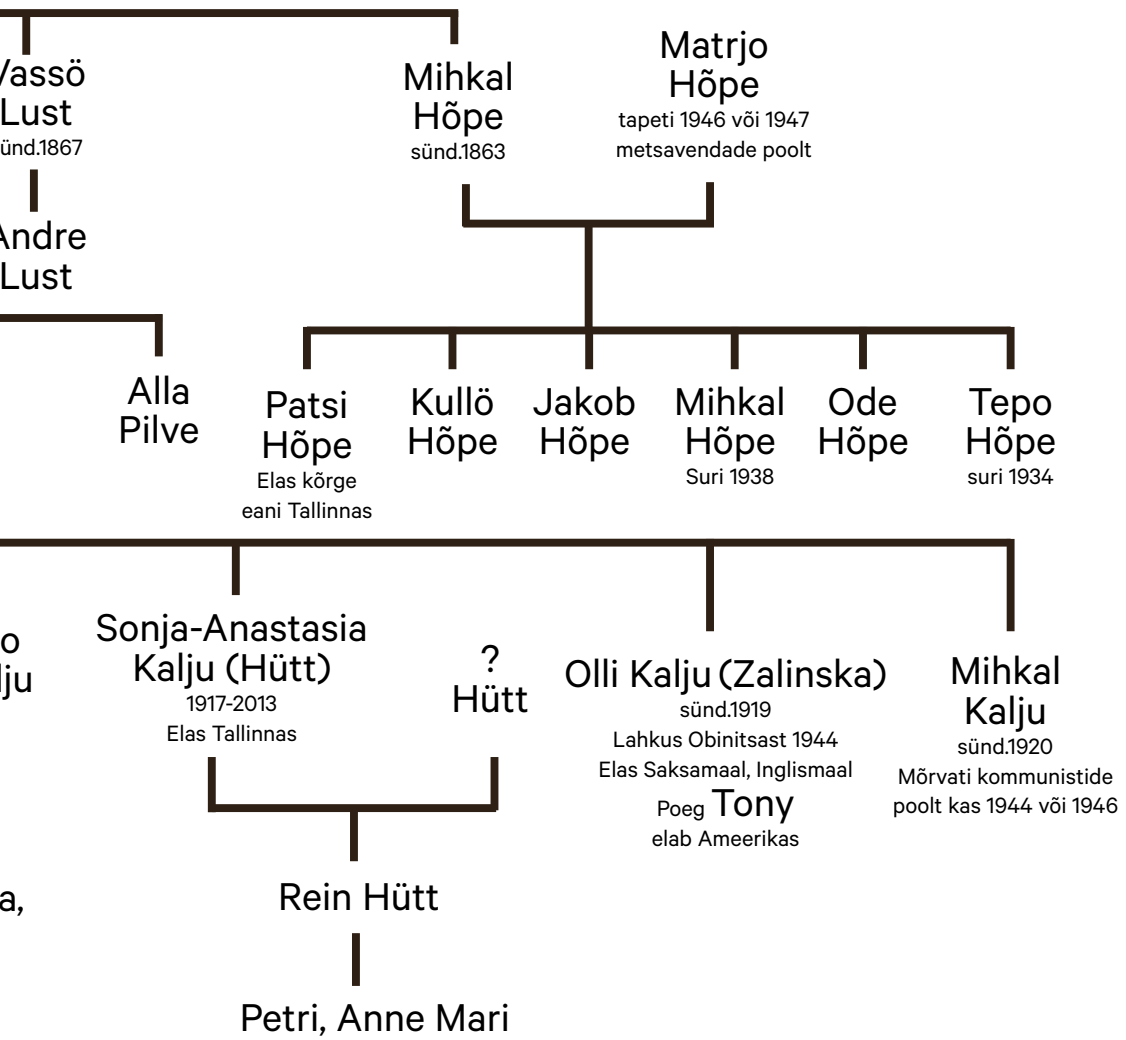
Vassö Lust
sünd.1867

Andre Lust

Mihkal Hõpe
sünd.1863

Matrjo Hõpe
tapeti 1946 või 1947 metsavendade poolt

Alla Pilve

Patsi Hõpe
Elas kõrge eani Tallinnas

Kullö Hõpe

Jakob Hõpe

Mihkal Hõpe
Suri 1938

Ode Hõpe

Tepo Hõpe
suri 1934

o
lju

Sonja-Anastasia Kalju (Hütt)
1917-2013
Elas Tallinnas

? Hütt

Olli Kalju (Zalinska)
sünd.1919
Lahkus Obinitsast 1944
Elas Saksamaal, Inglismaal
Poeg Tony
elab Ameerikas

Mihkal Kalju
sünd.1920
Mõrvati kommunistide poolt kas 1944 või 1946

a,

Rein Hütt

Petri, Anne Mari